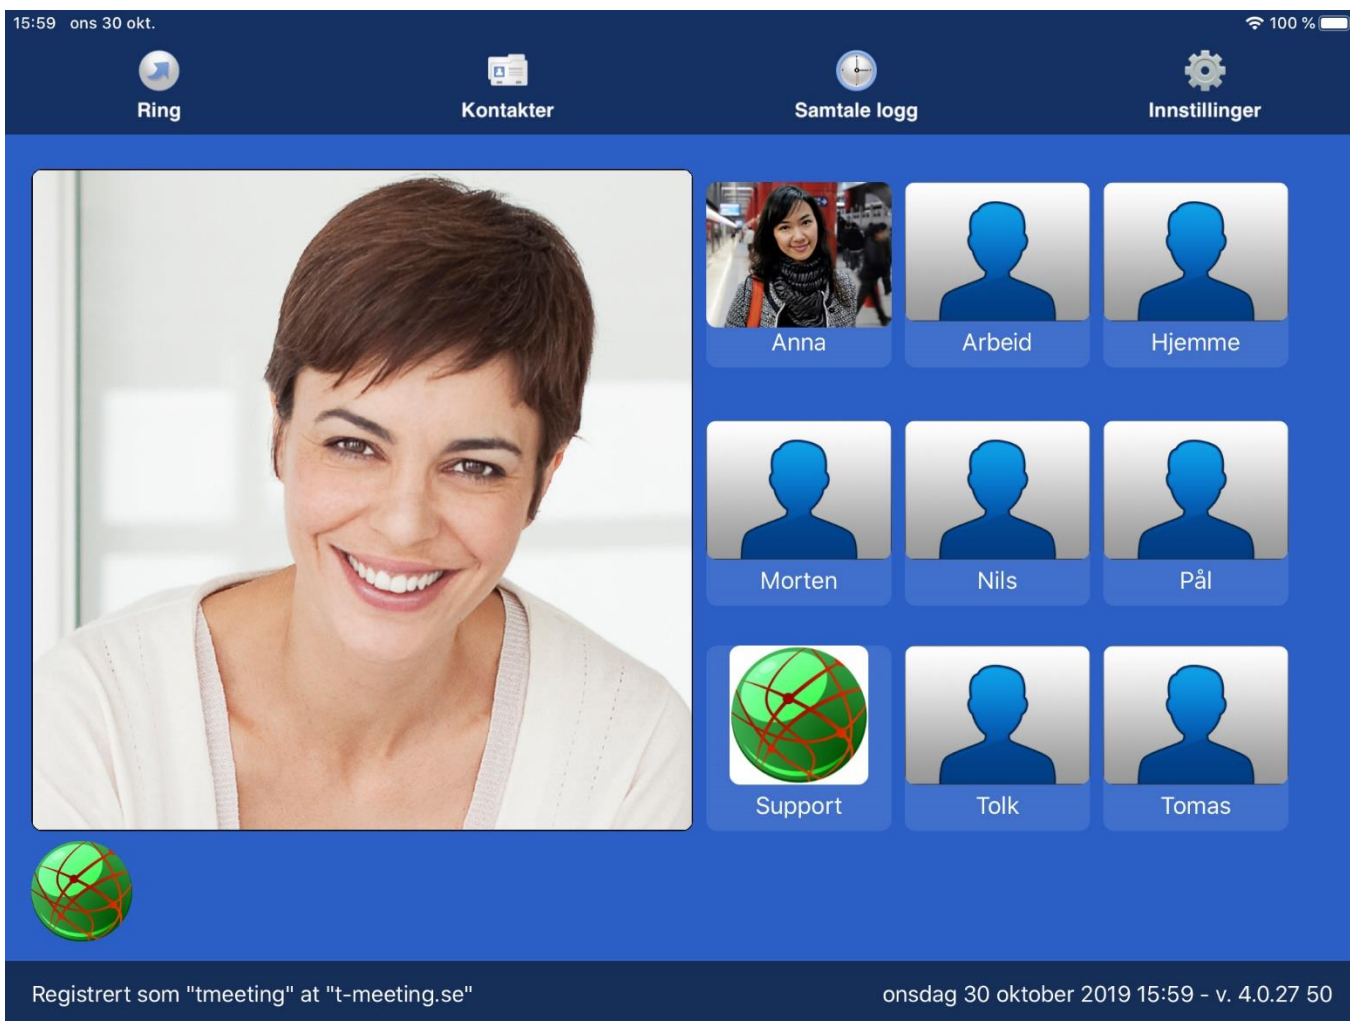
15:59 ons 30 okt.

100 %

Ring

Kontakter

Samtale logg

Innstillinger

Anna

Arbeid

Hjemme

Morten

Nils

Pål

Support

Tolk

Tomas

Registrert som "tmeeting" at "t-meeting.se"

onsdag 30 oktober 2019 15:59 - v. 4.0.27 50